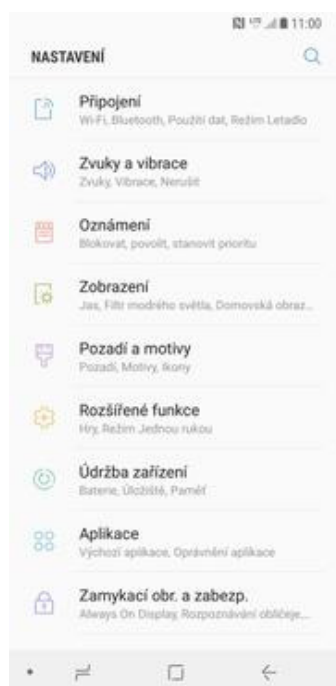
11:00

NASTAVENÍ

Připojení
Wi-Fi, Bluetooth, Použití dat, Režim Letadlo

Zvuky a vibrace
Zvuky, Vibrace, Nerušit

Oznámení
Blokovat, povolit, stanovit prioritu

Zobrazení
Jas, Filtr modrého světla, Domovská obraz...

Pozadí a motivy
Pozadí, Motivy, Ikony

Rozšířené funkce
Hry, Režim Jednou rukou

Údržba zařízení
Baterie, Úložiště, Paměť

Aplikace
Výchozí aplikace, Oprávnění aplikace

Zamykací obr. a zabezp.
Always On Display, Rozpoznávání obličeje...